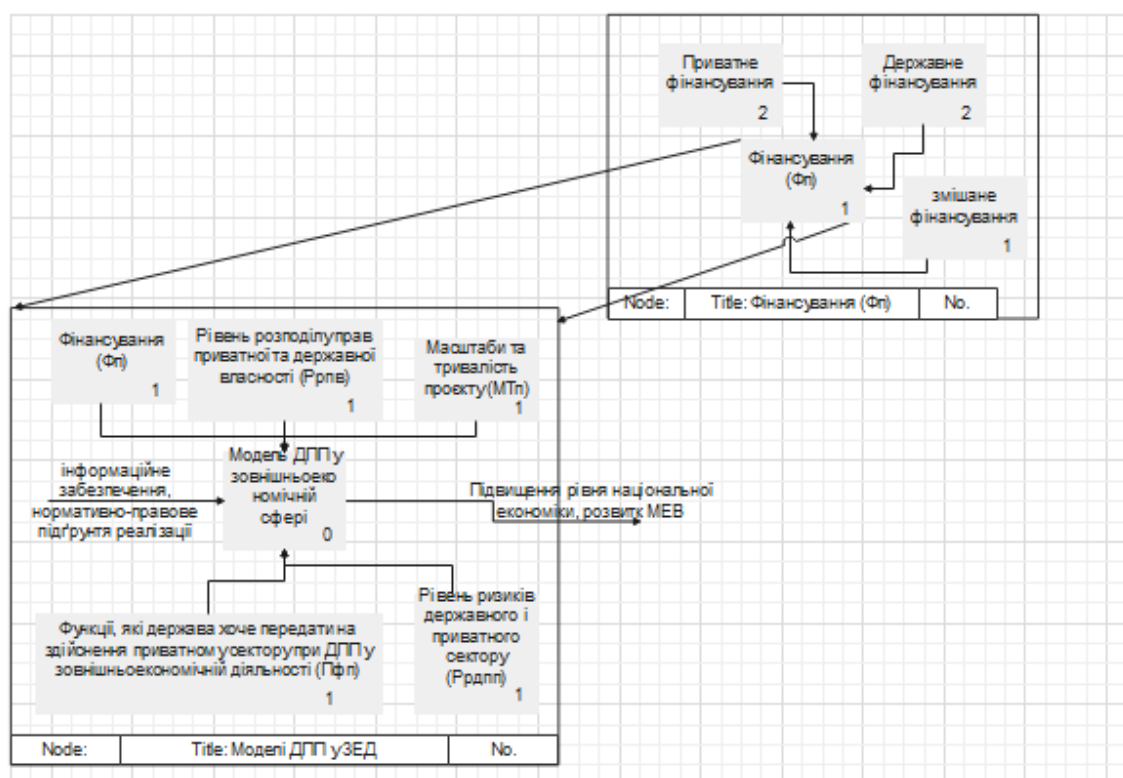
Приватне фінансування
2

Державне фінансування
2

Фінансування (Фп)
1

змішане фінансування
1

| Node: | Title: Фінансування (Фп) | No. |
|---|---|---|

Фінансування (Фп)
1

Рівень розподілу прав приватної та державної власності (Ррпв)
1

Масштаби та тривалість проекту(МТп)
1

інформаційне забезпечення, нормативно-правове підґрунтя реалізації

Моделі ДПП у зовнішньоекономічній сфері
0

Підвищення рівня національної економіки, розвиток МЕВ

Функції, які держава хоче передати на здійснення приватному секторупри ДПП у зовнішньоекономічній діяльності (Пфп)
1

Рівень ризиків державного і приватного сектору (Ррдпп)
1

| Node: | Title: Моделі ДПП уЗЕД | No. |
|---|---|---|